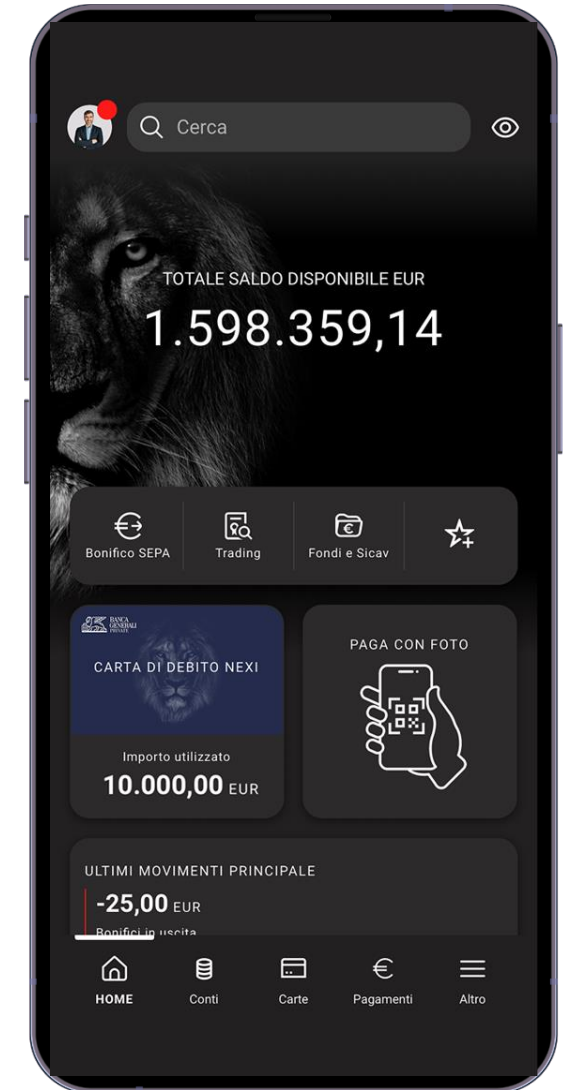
Cerca

TOTALE SALDO DISPONIBILE EUR
1.598.359,14

Bonifico SEPA
Trading
Fondi e Sicav

BANCA GENERALI PRIVATE
CARTA DI DEBITO NEXI
Importo utilizzato
10.000,00 EUR

PAGA CON FOTO

ULTIMI MOVIMENTI PRINCIPALE
-25,00 EUR
Bonifici in uscita

HOME
Conti
Carte
Pagamenti
Altro